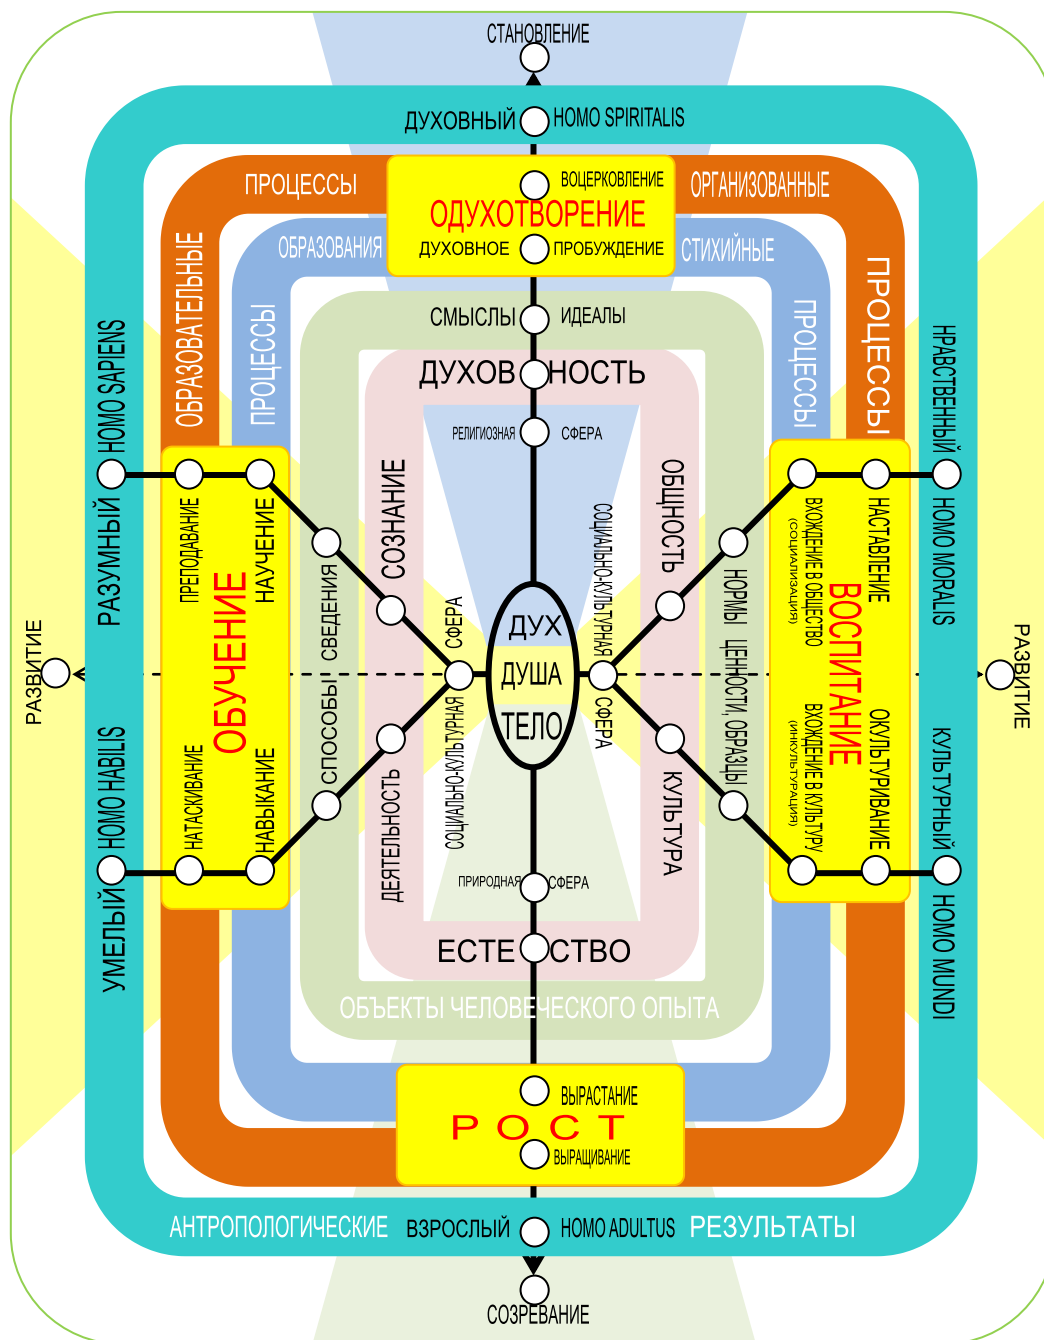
СТАНОВЛЕНИЕ

ДУХОВНЫЙ HOMO SPIRITALIS

ПРОЦЕССЫ ОРГАНИЗОВАННЫЕ

ВОЦЕРКОВЛЕНИЕ
ОДУХОТВОРЕНИЕ
ДУХОВНОЕ ПРОБУЖДЕНИЕ

ОБРАЗОВАНИЯ СТИХИЙНЫЕ

ОБРАЗОВАТЕЛЬНЫЕ

ПРОЦЕССЫ

ПРОЦЕССЫ

ПРОЦЕССЫ

СМЫСЛЫ ИДЕАЛЫ

ДУХОВНОСТЬ

РЕЛИГИОЗНАЯ СФЕРА

РАЗУМНЫЙ HOMO SAPIENS

НРАВСТВЕННЫЙ HOMO MORALIS

ПРЕПОДАВАНИЕ
НАУЧЕНИЕ
ОБУЧЕНИЕ
НАТАСКИВАНИЕ
НАВЫКАНИЕ

СВЕДЕНИЯ
СПОСОБЫ

СОЗНАНИЕ
ДЕЯТЕЛЬНОСТЬ

СФЕРА
СОЦИАЛЬНО-КУЛЬТУРНАЯ

ДУХ
ДУША
ТЕЛО

СОЦИАЛЬНО-КУЛЬТУРНАЯ СФЕРА

ОБЩНОСТЬ
КУЛЬТУРА

НОРМЫ ЦЕННОСТИ, ОБРАЗЦЫ

НАСТАВЛЕНИЕ
ВХОЖДЕНИЕ В ОБЩЕСТВО (СОЦИАЛИЗАЦИЯ)
ВОСПИТАНИЕ
ОКУЛЬТУРИВАНИЕ
ВХОЖДЕНИЕ В КУЛЬТУРУ (ИНКУЛЬТУРАЦИЯ)

РАЗВИТИЕ

РАЗВИТИЕ

УМЕЛЫЙ HOMO HABILIS

КУЛЬТУРНЫЙ HOMO MUNDI

ПРИРОДНАЯ СФЕРА

ЕСТЕСТВО

ОБЪЕКТЫ ЧЕЛОВЕЧЕСКОГО ОПЫТА

ВЫРАСТАНИЕ
РОСТ
ВЫРАЩИВАНИЕ

АНТРОПОЛОГИЧЕСКИЕ ВЗРОСЛЫЙ HOMO ADULTUS РЕЗУЛЬТАТЫ

СОЗРЕВАНИЕ